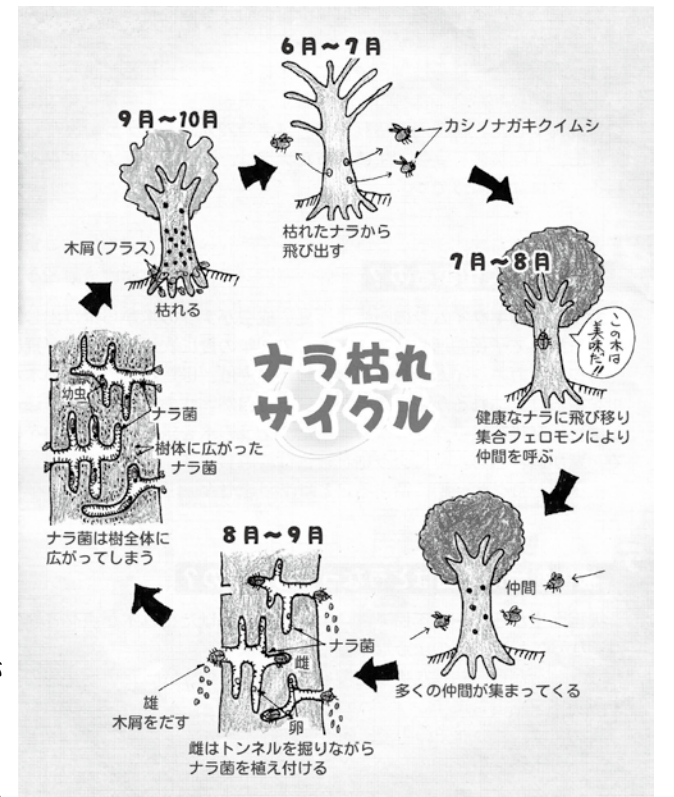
ナラ枯れサイクル

6月～7月

カシノナガキクイムシ

枯れたナラから飛び出す

7月～8月

この木は美味だ!!

健康なナラに飛び移り集合フェロモンにより仲間を呼ぶ

仲間

多くの仲間が集まってくる

8月～9月

ナラ菌

雌

卵

雄
木屑をだす

雌はトンネルを掘りながらナラ菌を植え付ける

幼虫

ナラ菌

樹体に広がったナラ菌

ナラ菌は樹全体に広がってしまう

9月～10月

木屑(フラス)

枯れる